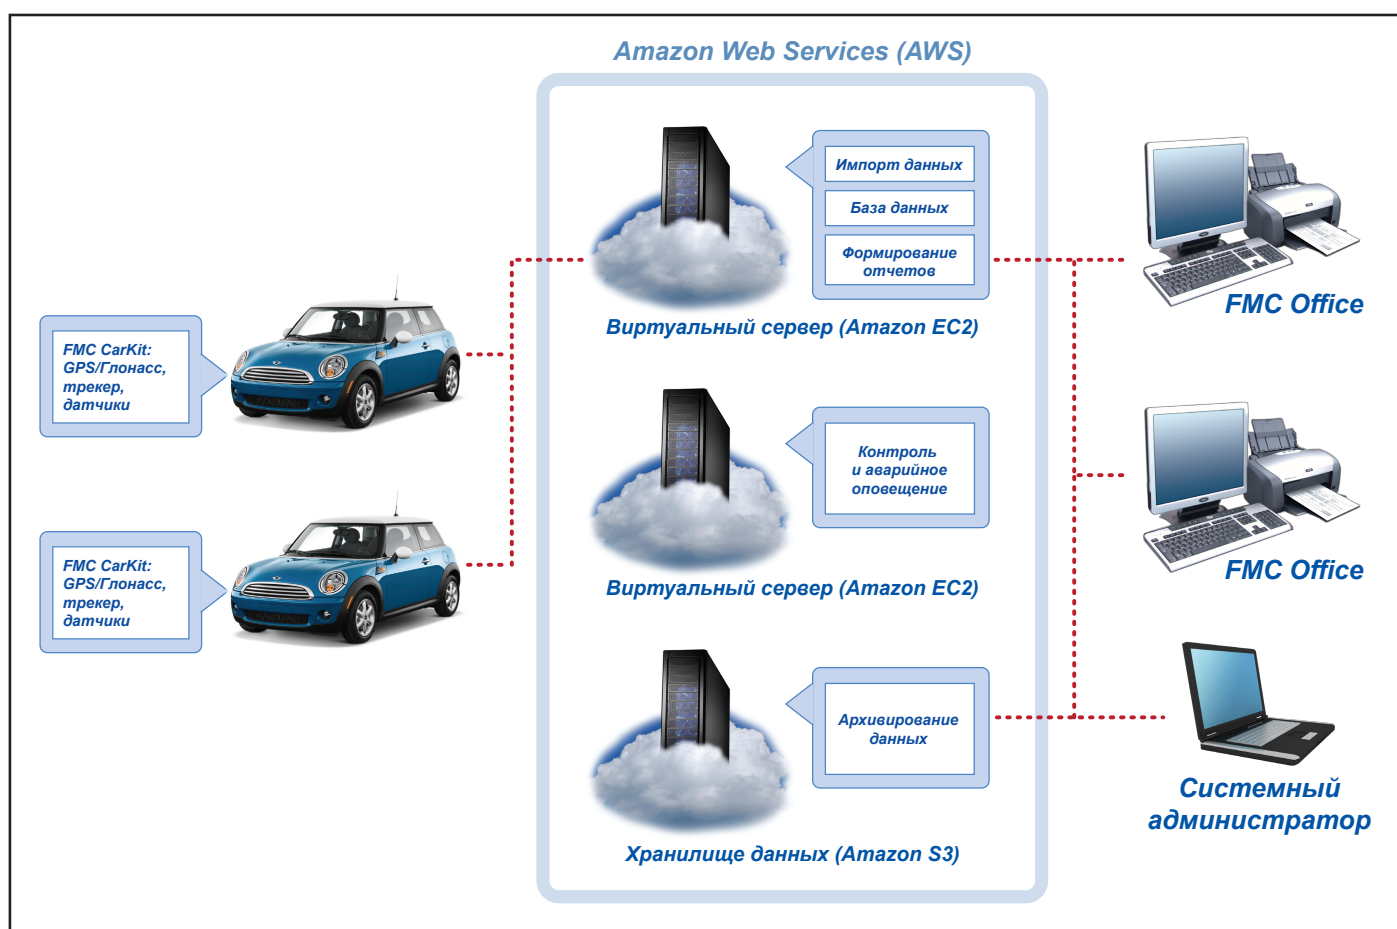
Amazon Web Services (AWS)

FMC CarKit: GPS/Глонасс, трекер, датчики

FMC CarKit: GPS/Глонасс, трекер, датчики

Импорт данных

База данных

Формирование отчетов

Виртуальный сервер (Amazon EC2)

Контроль и аварийное оповещение

Виртуальный сервер (Amazon EC2)

Архивирование данных

Хранилище данных (Amazon S3)

FMC Office

FMC Office

Системный администратор